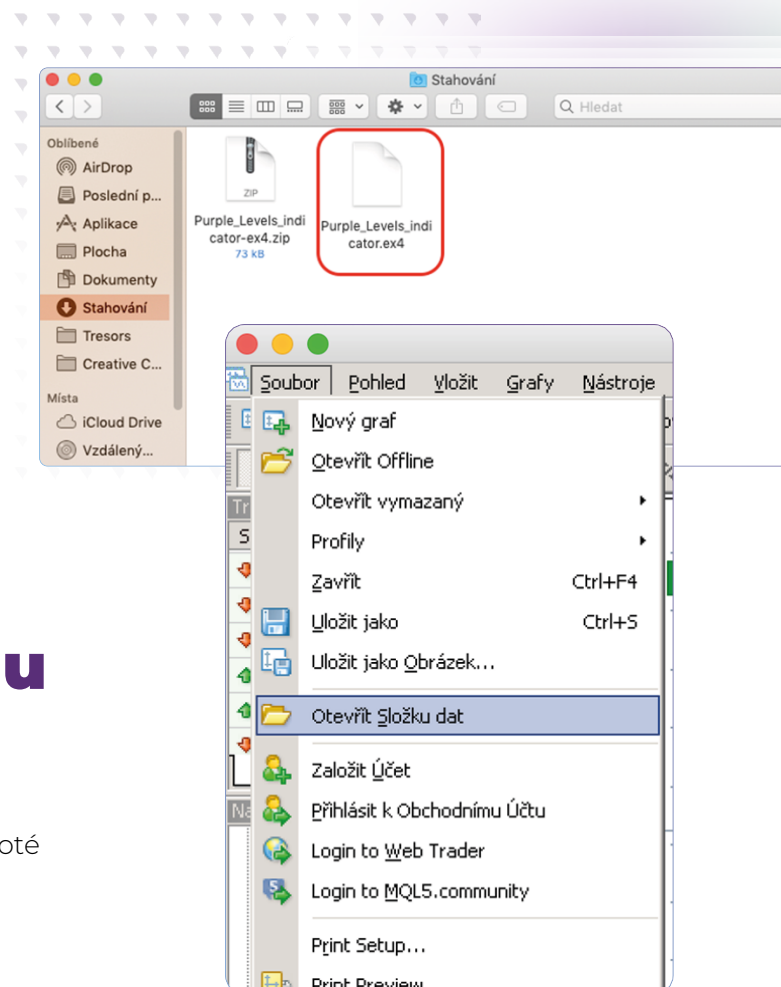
Stahování

Hledat

Oblíbené
AirDrop
Poslední p...
Aplikace
Plocha
Dokumenty
Stahování
Tresors
Creative C...
Místa
iCloud Drive
Vzdálený...

ZIP
Purple_Levels_indicator-ex4.zip
73 kB

Purple_Levels_indicator.ex4

u

oté

Soubor Pohled Vložit Grafy Nástroje

Nový graf
Otevřít Offline
Otevřít vymazaný
Profily
Zavřít Ctrl+F4
Uložit jako Ctrl+S
Uložit jako Obrázek...
Otevřít Složku dat
Založit Účet
Přihlásit k Obchodnímu Účtu
Login to Web Trader
Login to MQL5.community
Print Setup...
Print Preview